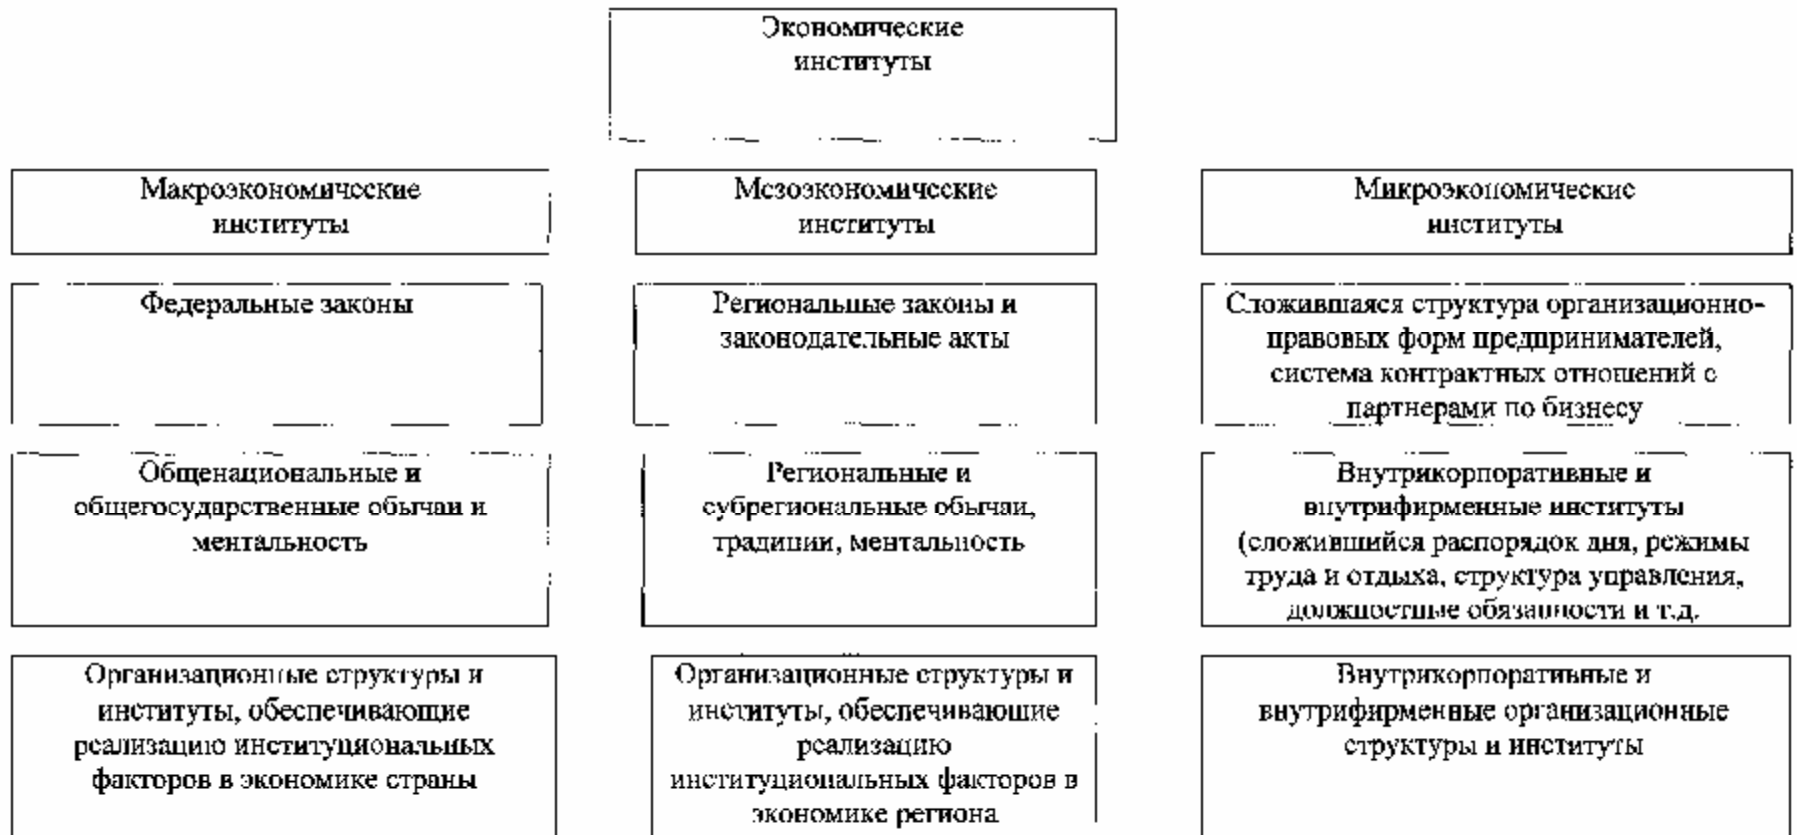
Экономические институты

Макроэкономические институты

Федеральные законы

Общенациональные и общегосударственные обычаи и ментальность

Организационные структуры и институты, обеспечивающие реализацию институциональных факторов в экономике страны

Мезоэкономические институты

Региональные законы и законодательные акты

Региональные и субрегиональные обычаи, традиции, ментальность

Организационные структуры и институты, обеспечивающие реализацию институциональных факторов в экономике региона

Микроэкономические институты

Сложившаяся структура организационно-правовых форм предпринимателей, система контрактных отношений с партнерами по бизнесу

Внутрикорпоративные и внутрифирменные институты (сложившийся распорядок дня, режимы труда и отдыха, структура управления, должностные обязанности и т.д.

Внутрикорпоративные и внутрифирменные организационные структуры и институты